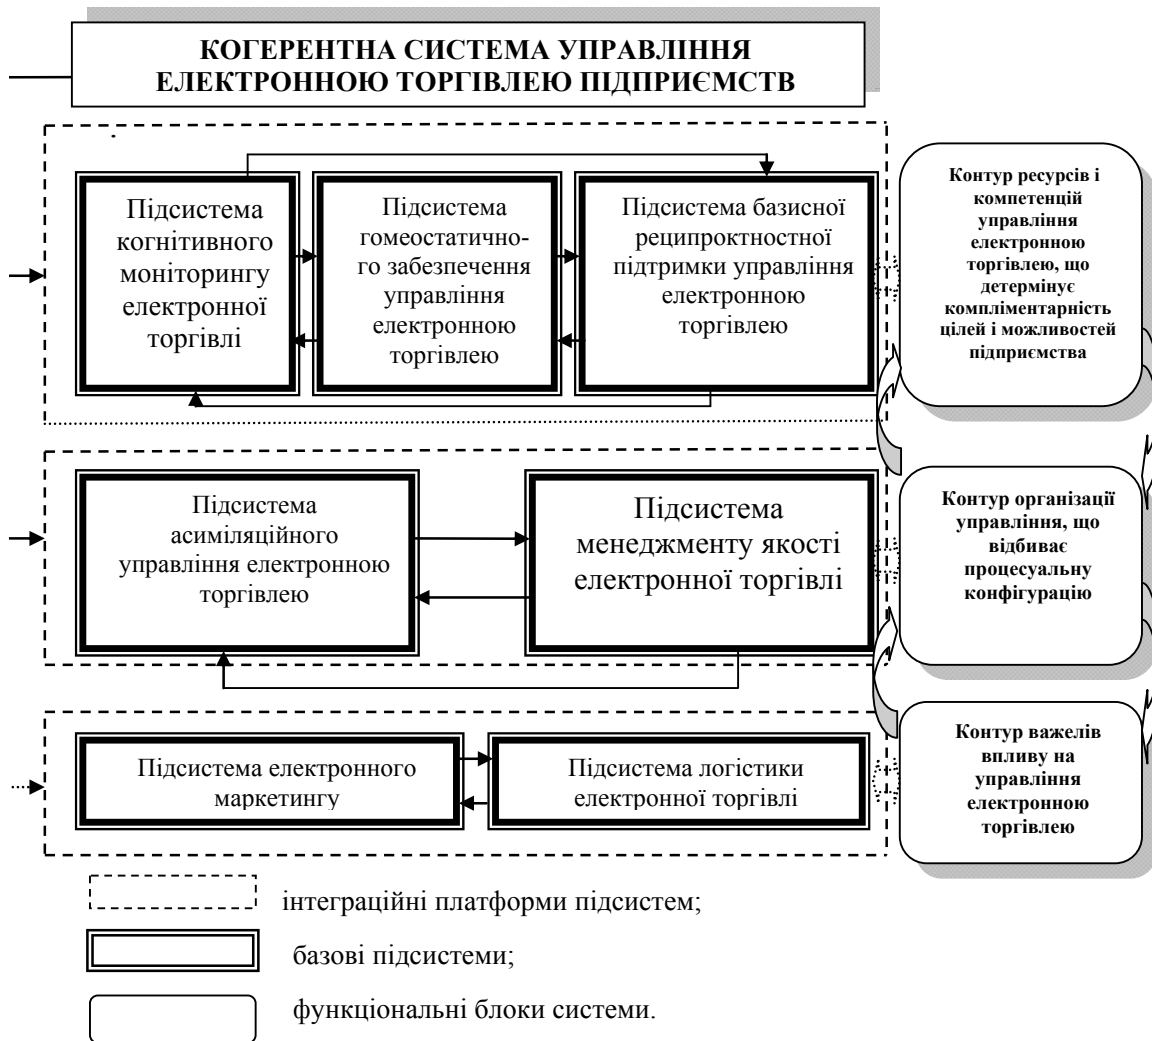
КОГЕРЕНТНА СИСТЕМА УПРАВЛІННЯ ЕЛЕКТРОННОЮ ТОРГІВЛЕЮ ПІДПРИЄМСТВ

Підсистема когнітивного моніторингу електронної торгівлі

Підсистема гомеостатичного забезпечення управління електронною торгівлею

Підсистема базисної реципроктностної підтримки управління електронною торгівлею

Контур ресурсів і компетенцій управління електронною торгівлею, що детермінує компліментарність цілей і можливостей підприємства

Підсистема асиміляційного управління електронною торгівлею

Підсистема менеджменту якості електронної торгівлі

Контур організації управління, що відбиває процесуальну конфігурацію

Підсистема електронного маркетингу

Підсистема логістики електронної торгівлі

Контур важелів впливу на управління електронною торгівлею

інтеграційні платформи підсистем;

базові підсистеми;

функціональні блоки системи.